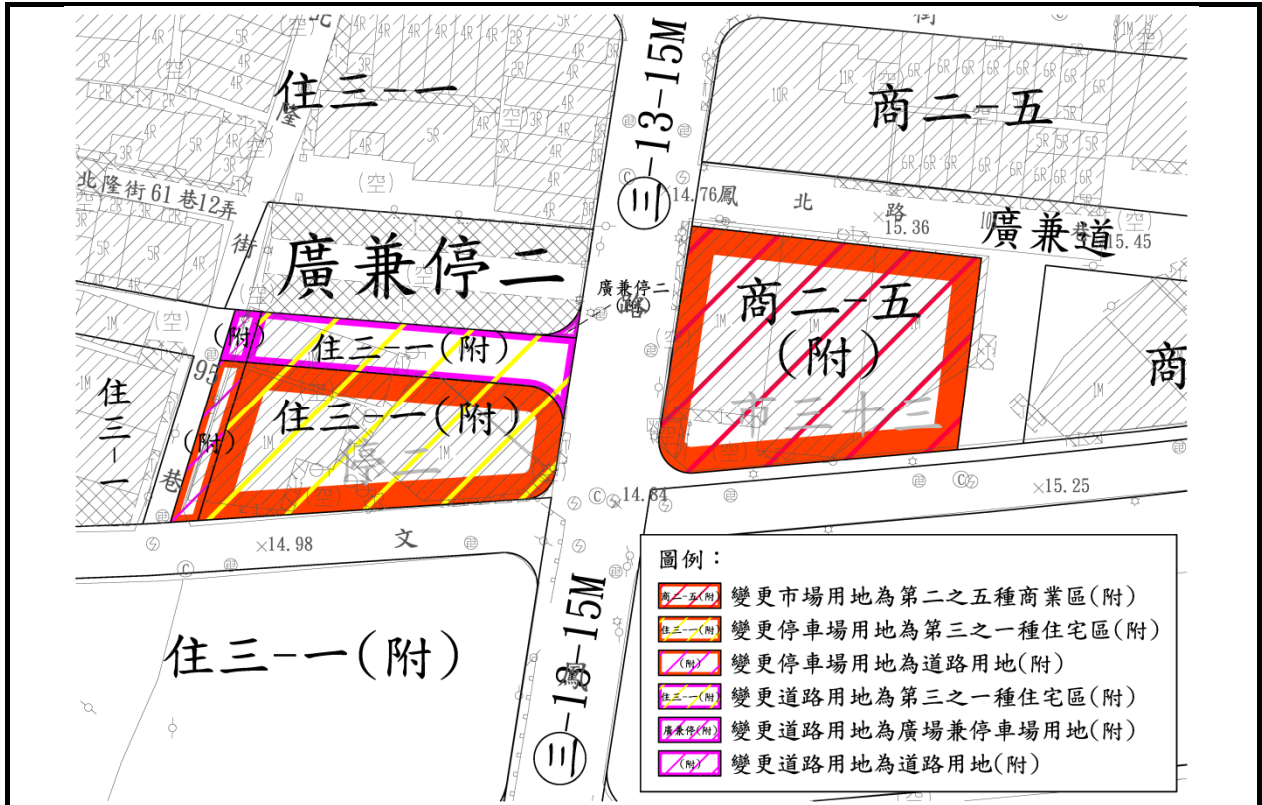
住三-一

三-13-15M

商二-五

北隆街61巷12弄

14.76鳳 北 路

15.36

廣兼道

15.45

廣兼停二

廣兼停二

商二-五
(附)

商

(附)

住三-一(附)

住三-一(附)

95

住三-一

(附)

巷

14.84

15.25

14.98

文

住三-一(附)

三-13-15M

圖例：

| | |
|---|---|
| 商二-五(附) | 變更市場用地為第二之五種商業區(附) |
| 住三-一(附) | 變更停車場用地為第三之一種住宅區(附) |
| (附) | 變更停車場用地為道路用地(附) |
| 住三-一(附) | 變更道路用地為第三之一種住宅區(附) |
| 廣兼停(附) | 變更道路用地為廣場兼停車場用地(附) |
| (附) | 變更道路用地為道路用地(附) |